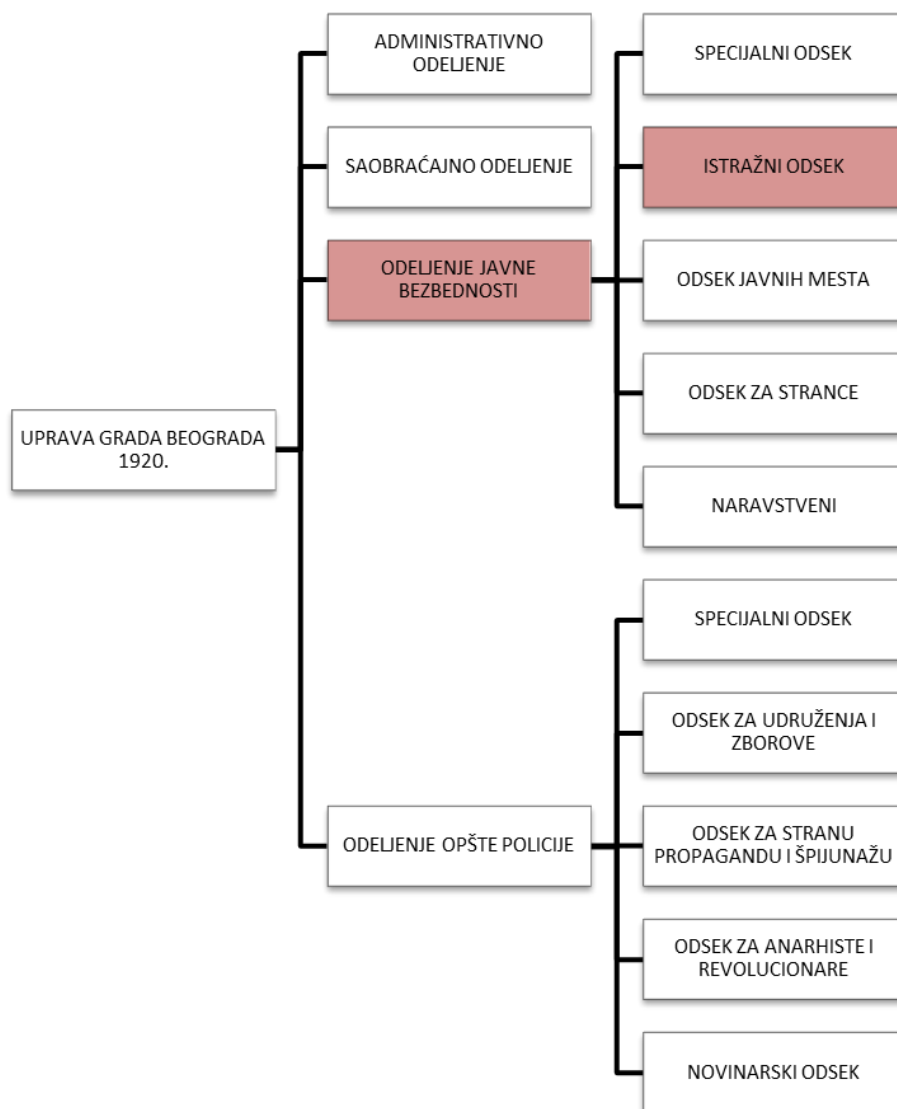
UPRAVA GRADA BEOGRADA 1920.

ADMINISTRATIVNO ODELJENJE

SAOBRAĆAJNO ODELJENJE

ODELJENJE JAVNE BEZBEDNOSTI

SPECIJALNI ODSEK

ISTRAŽNI ODSEK

ODSEK JAVNIH MESTA

ODSEK ZA STRANCE

NARAVSTVENI

ODELJENJE OPŠTE POLICIJE

SPECIJALNI ODSEK

ODSEK ZA UDRUŽENJA I ZBOROVE

ODSEK ZA STRANU PROPAGANDU I ŠPIJUNAŽU

ODSEK ZA ANARHISTE I REVOLUCIONARE

NOVINARSKI ODSEK